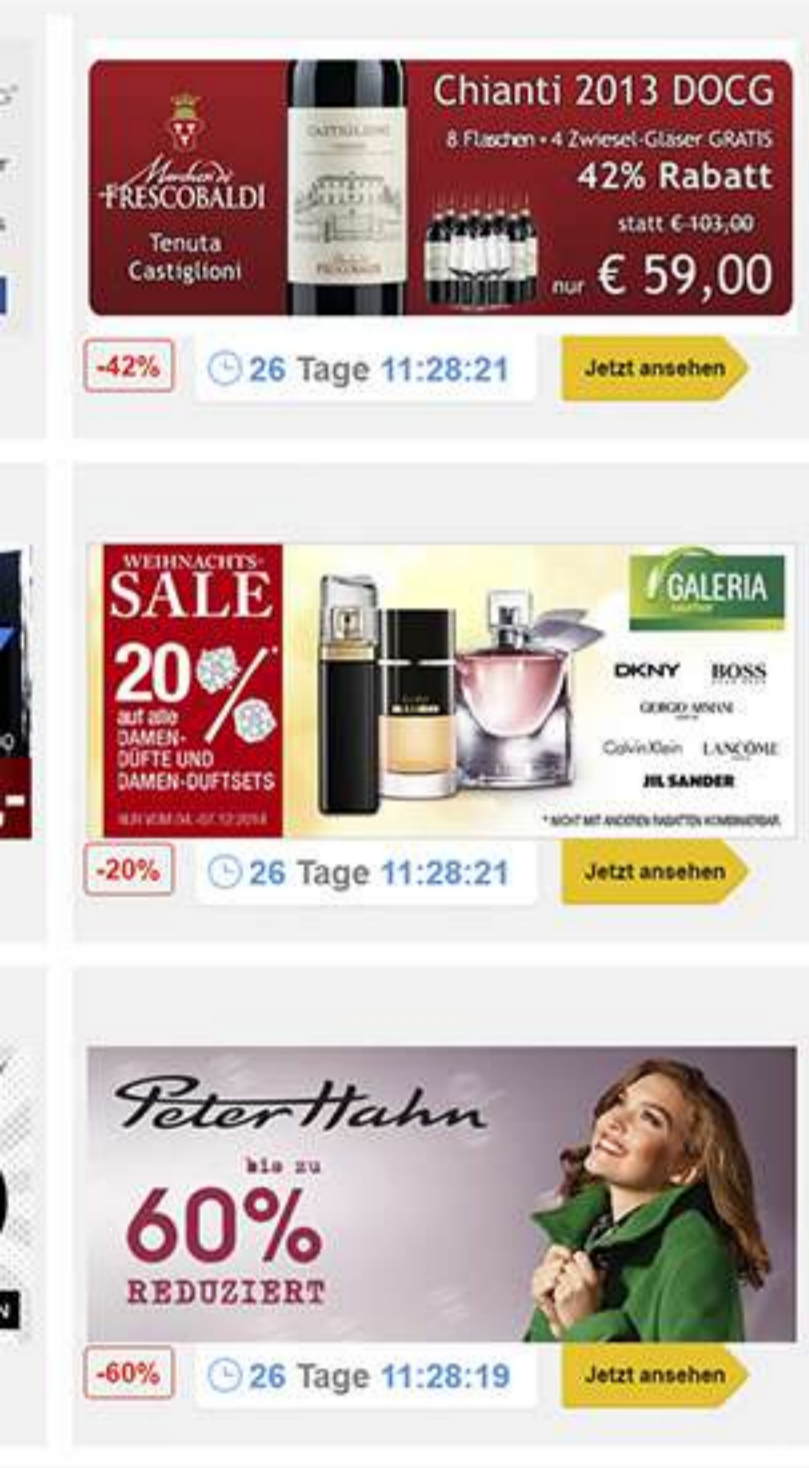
Marchesi di FRESCOBALDI
Tenuta Castiglioni

CASTIGLIONI

FRESCOBALDI

Chianti 2013 DOCG
8 Flaschen • 4 Zwiesel-Gläser GRATIS
42% Rabatt
statt € 103,00
nur € 59,00

-42%

26 Tage 11:28:21

Jetzt ansehen

WEIHNACHTS-SALE
20%*
auf alle DAMEN-DÜFTE UND DAMEN-DUFTSETS
NUR VOM 04.-07.12.2014

GALERIA
Kaufhof

DKNY
BOSS
GIORGIO ARMANI
Calvin Klein
LANCÔME
JIL SANDER

* NICHT MIT ANDEREN RABATTEN KOMBINIERBAR.

-20%

26 Tage 11:28:21

Jetzt ansehen

Peter Hahn
bis zu
60%
REDUZIERT

-60%

26 Tage 11:28:19

Jetzt ansehen